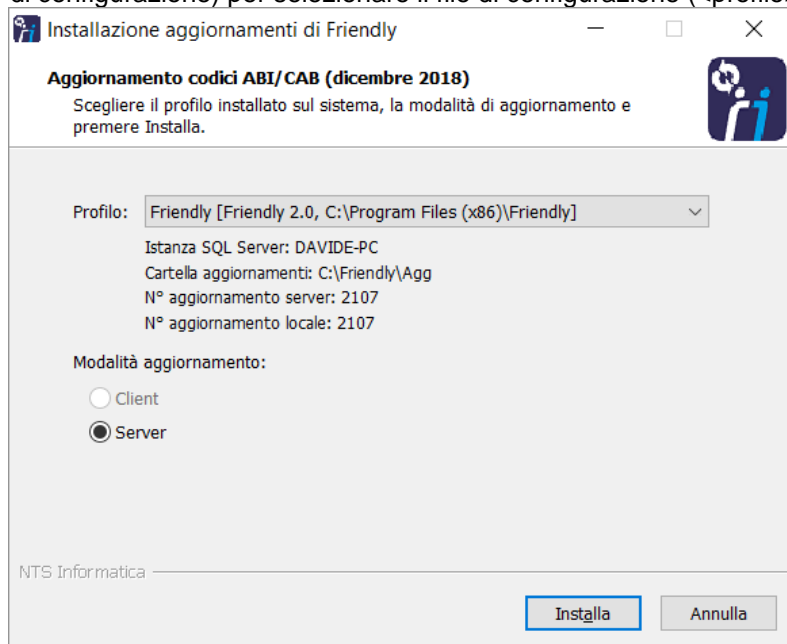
Installazione aggiornamenti di Friendly

Aggiornamento codici ABI/CAB (dicembre 2018)
Scegliere il profilo installato sul sistema, la modalità di aggiornamento e premere Installa.

Profilo: Friendly [Friendly 2.0, C:\Program Files (x86)\Friendly]

Istanza SQL Server: DAVIDE-PC
Cartella aggiornamenti: C:\Friendly\Agg
N° aggiornamento server: 2107
N° aggiornamento locale: 2107

Modalità aggiornamento:

Client
Server

NTS Informatica

Installa
Annulla